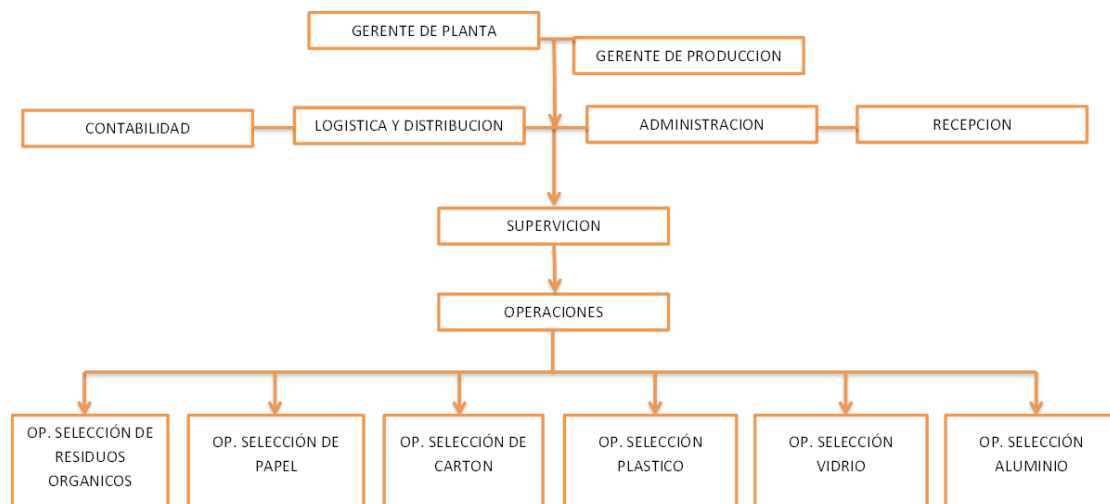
GERENTE DE PLANTA

GERENTE DE PRODUCCION

CONTABILIDAD

LOGISTICA Y DISTRIBUCION

ADMINISTRACION

RECEPCION

SUPERVICION

OPERACIONES

OP. SELECCIÓN DE RESIDUOS ORGANICOS

OP. SELECCIÓN DE PAPEL

OP. SELECCIÓN DE CARTON

OP. SELECCIÓN PLASTICO

OP. SELECCIÓN VIDRIO

OP. SELECCIÓN ALUMINIO